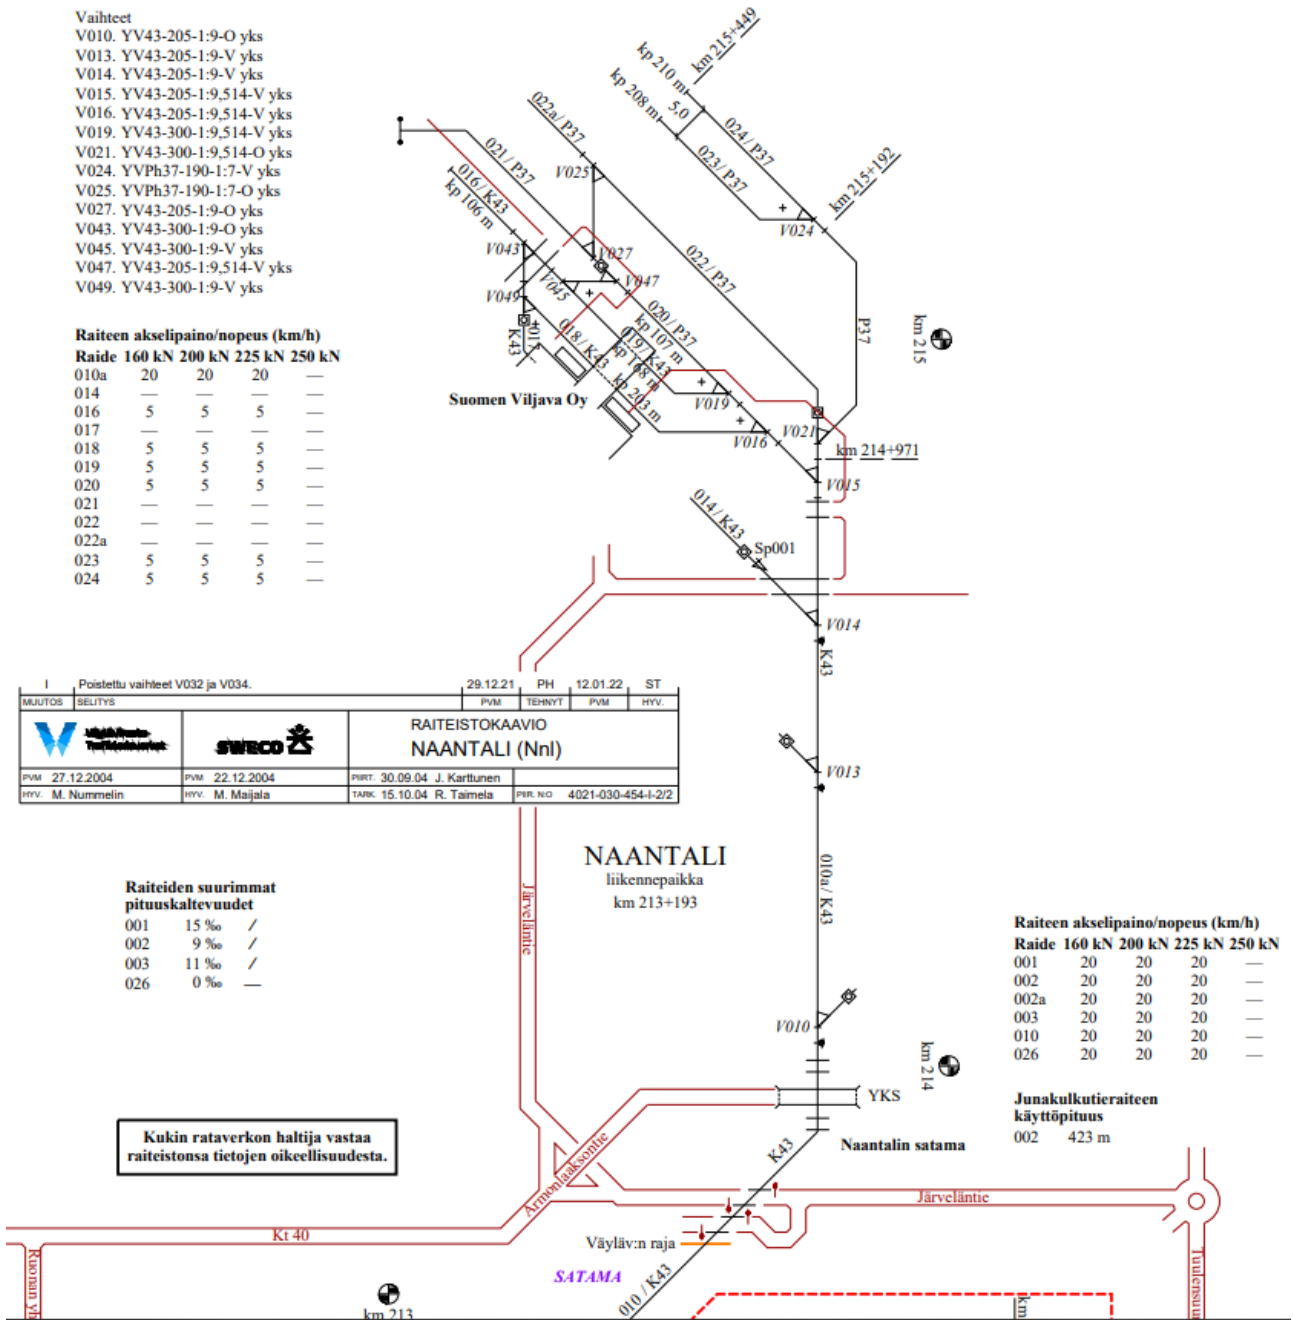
Vaihteet
V010. YV43-205-1:9-O yks
V013. YV43-205-1:9-V yks
V014. YV43-205-1:9-V yks
V015. YV43-205-1:9,514-V yks
V016. YV43-205-1:9,514-V yks
V019. YV43-300-1:9,514-V yks
V021. YV43-300-1:9,514-O yks
V024. YVPh37-190-1:7-V yks
V025. YVPh37-190-1:7-O yks
V027. YV43-205-1:9-O yks
V043. YV43-300-1:9-O yks
V045. YV43-300-1:9-V yks
V047. YV43-205-1:9,514-V yks
V049. YV43-300-1:9-V yks

Raiteen akselipaino/nopeus (km/h)

| Raide | 160 kN | 200 kN | 225 kN | 250 kN |
|---|---|---|---|---|
| 010a | 20 | 20 | 20 | — |
| 014 | — | — | — | — |
| 016 | 5 | 5 | 5 | — |
| 017 | — | — | — | — |
| 018 | 5 | 5 | 5 | — |
| 019 | 5 | 5 | 5 | — |
| 020 | 5 | 5 | 5 | — |
| 021 | — | — | — | — |
| 022 | — | — | — | — |
| 022a | — | — | — | — |
| 023 | 5 | 5 | 5 | — |
| 024 | 5 | 5 | 5 | — |

km 215+449
kp 210 m
kp 208 m
5.0
022a/ P37
024 / P37
023 / P37
021 / P37
V025
016 / K43
kp 106 m
km 215+192
V024
V027
V043
V047
022 / P37
V045
V049
020 / P37
kp 107 m
019 / K43
018 / K43
kp 108 m
kp 203 m
K43
017
P37
km 215
Suomen Viljava Oy
V019
V016
V021
km 214+971
V015
014 / K43
Sp001
V014
K43
V013

| I | Poistettu vaihteet V032 ja V034. | 29.12.21 | PH | 12.01.22 | ST |
|---|---|---|---|---|---|
| MUUTOS | SELITYS | PVM | TEHNYT | PVM | HYV. |

SWECO
RAITEISTOKAAVIO
NAANTALI (Nnl)
PVM 27.12.2004 PVM 22.12.2004 PIIRT. 30.09.04 J. Karttunen
HYV. M. Nummelin HYV. M. Maijala TARK. 15.10.04 R. Taimela PIIR. NO 4021-030-454-I-2/2

NAANTALI
liikennepaikka
km 213+193

Järveläntie
010a / K43

Raiteiden suurimmat pituuskaltevuudet

| 001 | 15 ‰ | / |
|---|---|---|
| 002 | 9 ‰ | / |
| 003 | 11 ‰ | / |
| 026 | 0 ‰ | — |

Raiteen akselipaino/nopeus (km/h)

| Raide | 160 kN | 200 kN | 225 kN | 250 kN |
|---|---|---|---|---|
| 001 | 20 | 20 | 20 | — |
| 002 | 20 | 20 | 20 | — |
| 002a | 20 | 20 | 20 | — |
| 003 | 20 | 20 | 20 | — |
| 010 | 20 | 20 | 20 | — |
| 026 | 20 | 20 | 20 | — |

V010
km 214
YKS
Junakulkutieraiteen käyttöpituus
002 423 m
Kukin rataverkon haltija vastaa raiteistonsa tietojen oikeellisuudesta.
Armonlaaksontie
K43
Naantalin satama
Järveläntie
Kt 40
Väyläv:n raja
SATAMA
010 / K43
Ruonan yh
km 213
km
Tuulensuu